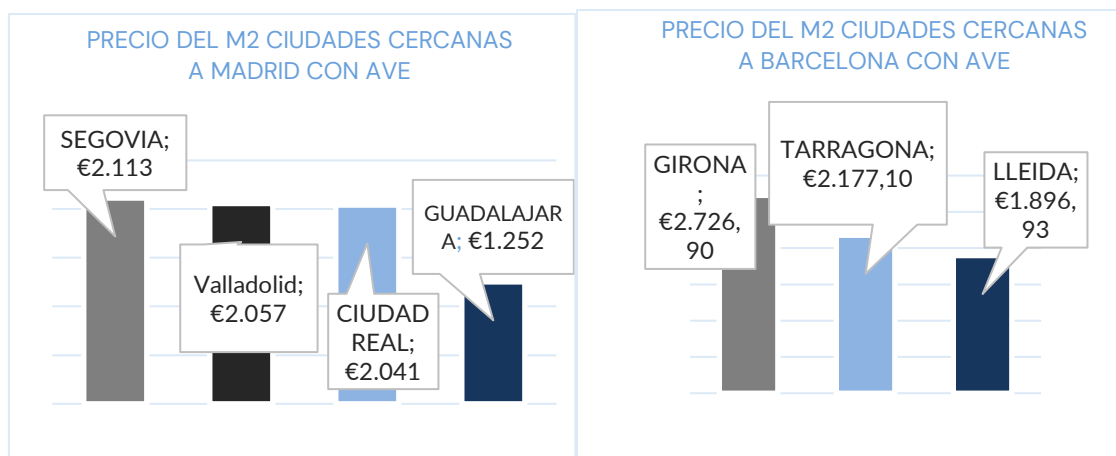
PRECIO DEL M2 CIUDADES CERCANAS A MADRID CON AVE

SEGOVIA; €2.113

Valladolid; €2.057

CIUDAD REAL; €2.041

GUADALAJARA; €1.252

PRECIO DEL M2 CIUDADES CERCANAS A BARCELONA CON AVE

GIRONA; €2.726,90

TARRAGONA; €2.177,10

LLEIDA; €1.896,93